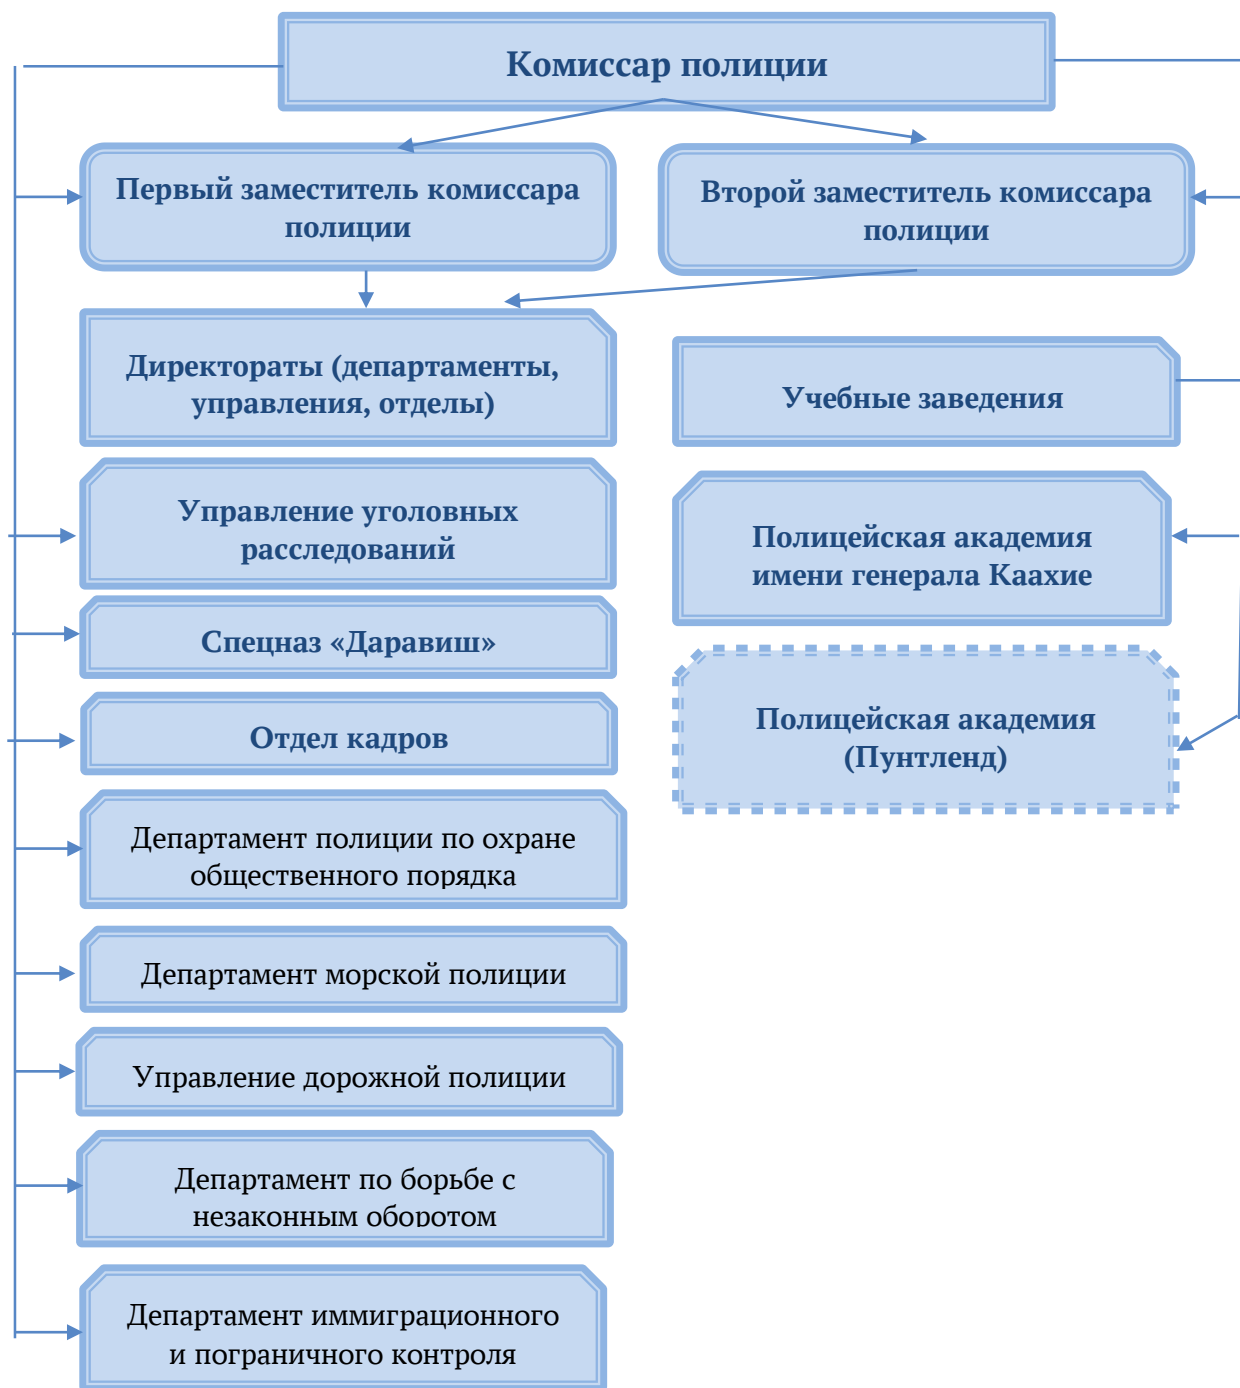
Комиссар полиции

Первый заместитель комиссара полиции

Второй заместитель комиссара полиции

Директораты (департаменты, управления, отделы)

Учебные заведения

Управление уголовных расследований

Полицейская академия имени генерала Каахие

Спецназ «Даравиш»

Полицейская академия (Пунтленд)

Отдел кадров

Департамент полиции по охране общественного порядка

Департамент морской полиции

Управление дорожной полиции

Департамент по борьбе с незаконным оборотом

Департамент иммиграционного и пограничного контроля